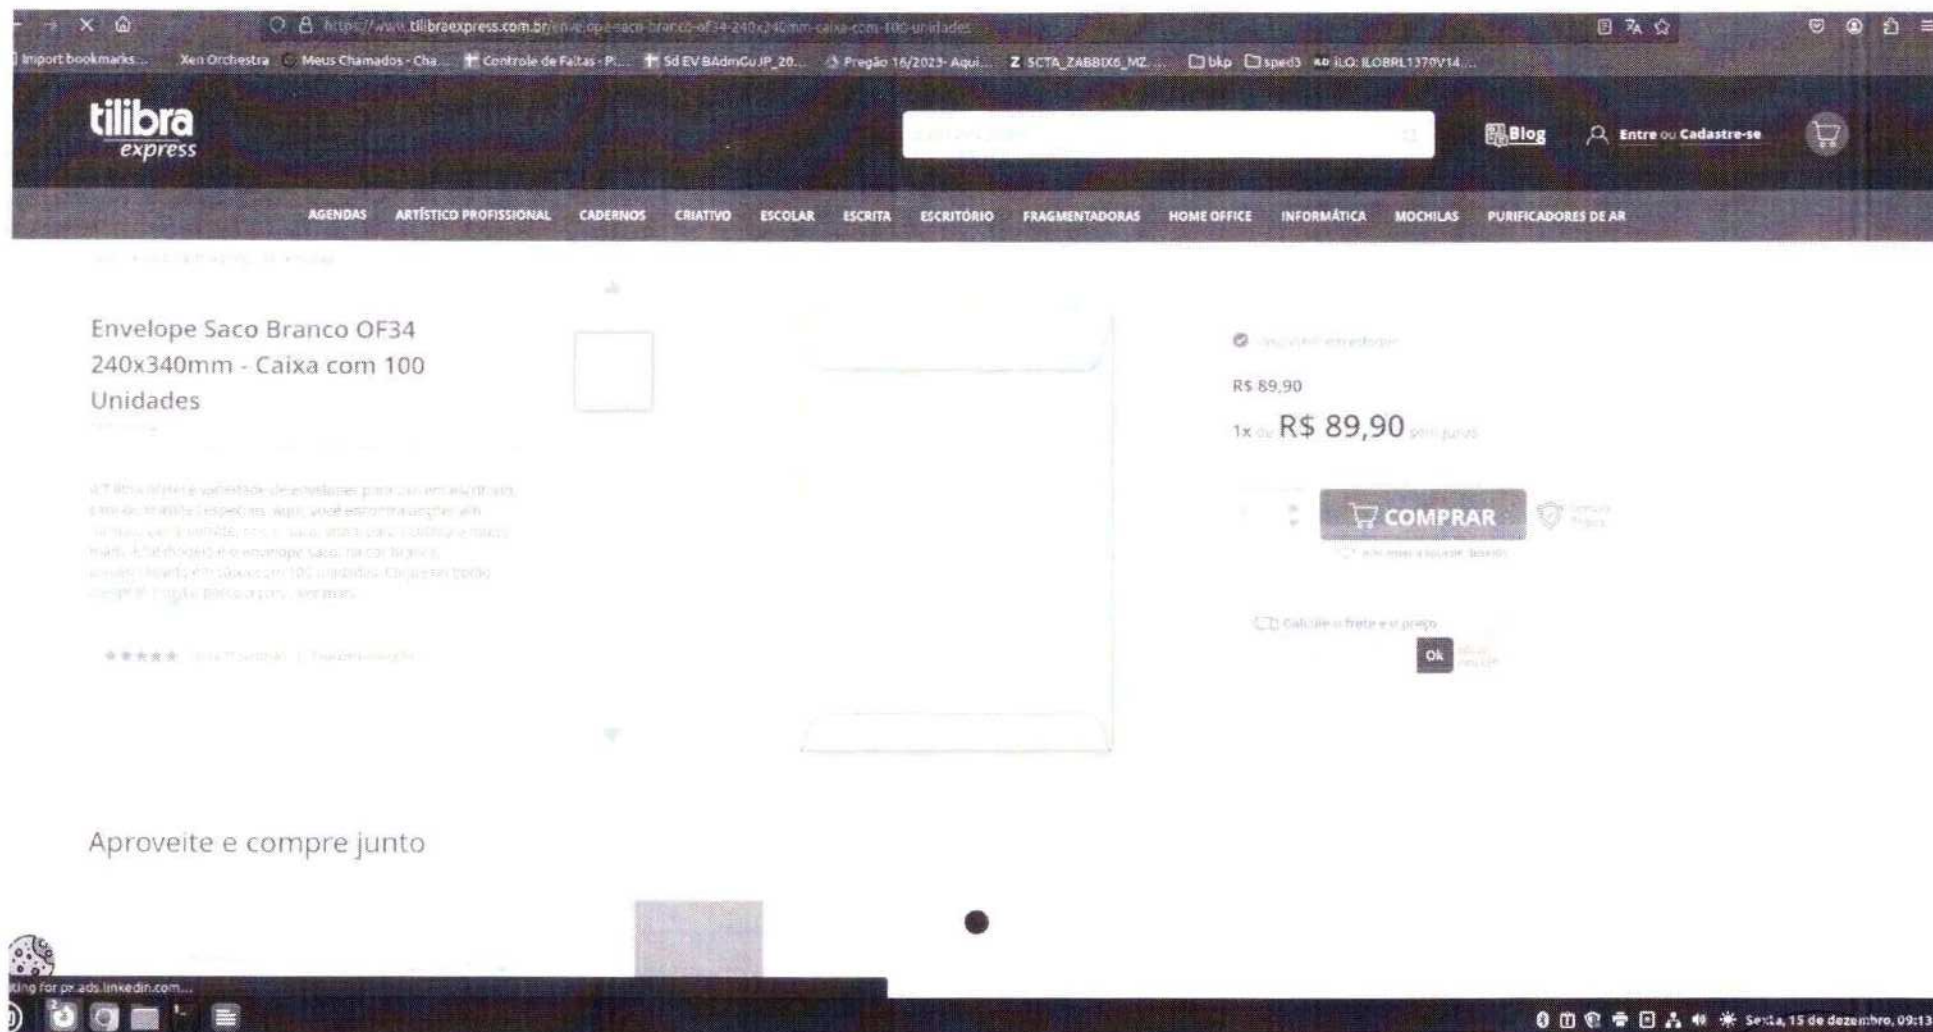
https://www.tilibraexpress.com.br/envelope-saco-branco-of34-240x340mm-caixa-com-100-unidades

Import bookmarks... Xen Orchestra Meus Chamados - Cha... Controle de Faltas - P... Sd EV BAdmGuJP_20... Pregão 16/2023- Aqui... SCTA_ZABBIX6_MZ... bkp sped3 ILO: ILOBRL1370V14...

tilibra express

Blog

Entre ou Cadastre-se

AGENDAS ARTÍSTICO PROFISSIONAL CADERNOS CRIATIVO ESCOLAR ESCRITA ESCRITÓRIO FRAGMENTADORAS HOME OFFICE INFORMÁTICA MOCHILAS PURIFICADORES DE AR

Envelope Saco Branco OF34 240x340mm - Caixa com 100 Unidades

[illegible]

R$ 89,90

1x de R$ 89,90 sem juros

COMPRAR

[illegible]

Ok

Aproveite e compre junto

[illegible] for px.ads.linkedin.com...

Sexta, 15 de dezembro, 09:13